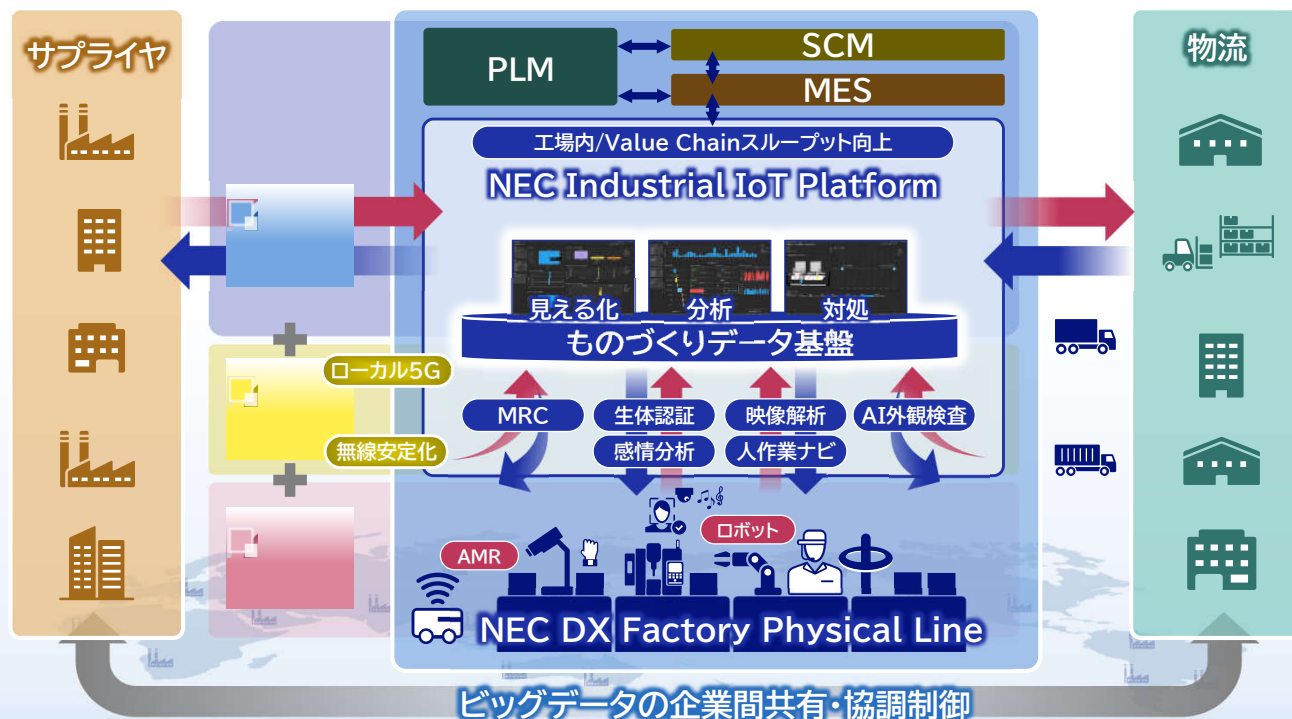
サプライヤ

PLM

SCM

MES

物流

工場内/Value Chainスループット向上

NEC Industrial IoT Platform

見える化

分析

対処

ものづくりデータ基盤

ローカル5G

無線安定化

MRC

生体認証

映像解析

AI外観検査

感情分析

人作業ナビ

ロボット

AMR

NEC DX Factory Physical Line

ビッグデータの企業間共有・協調制御